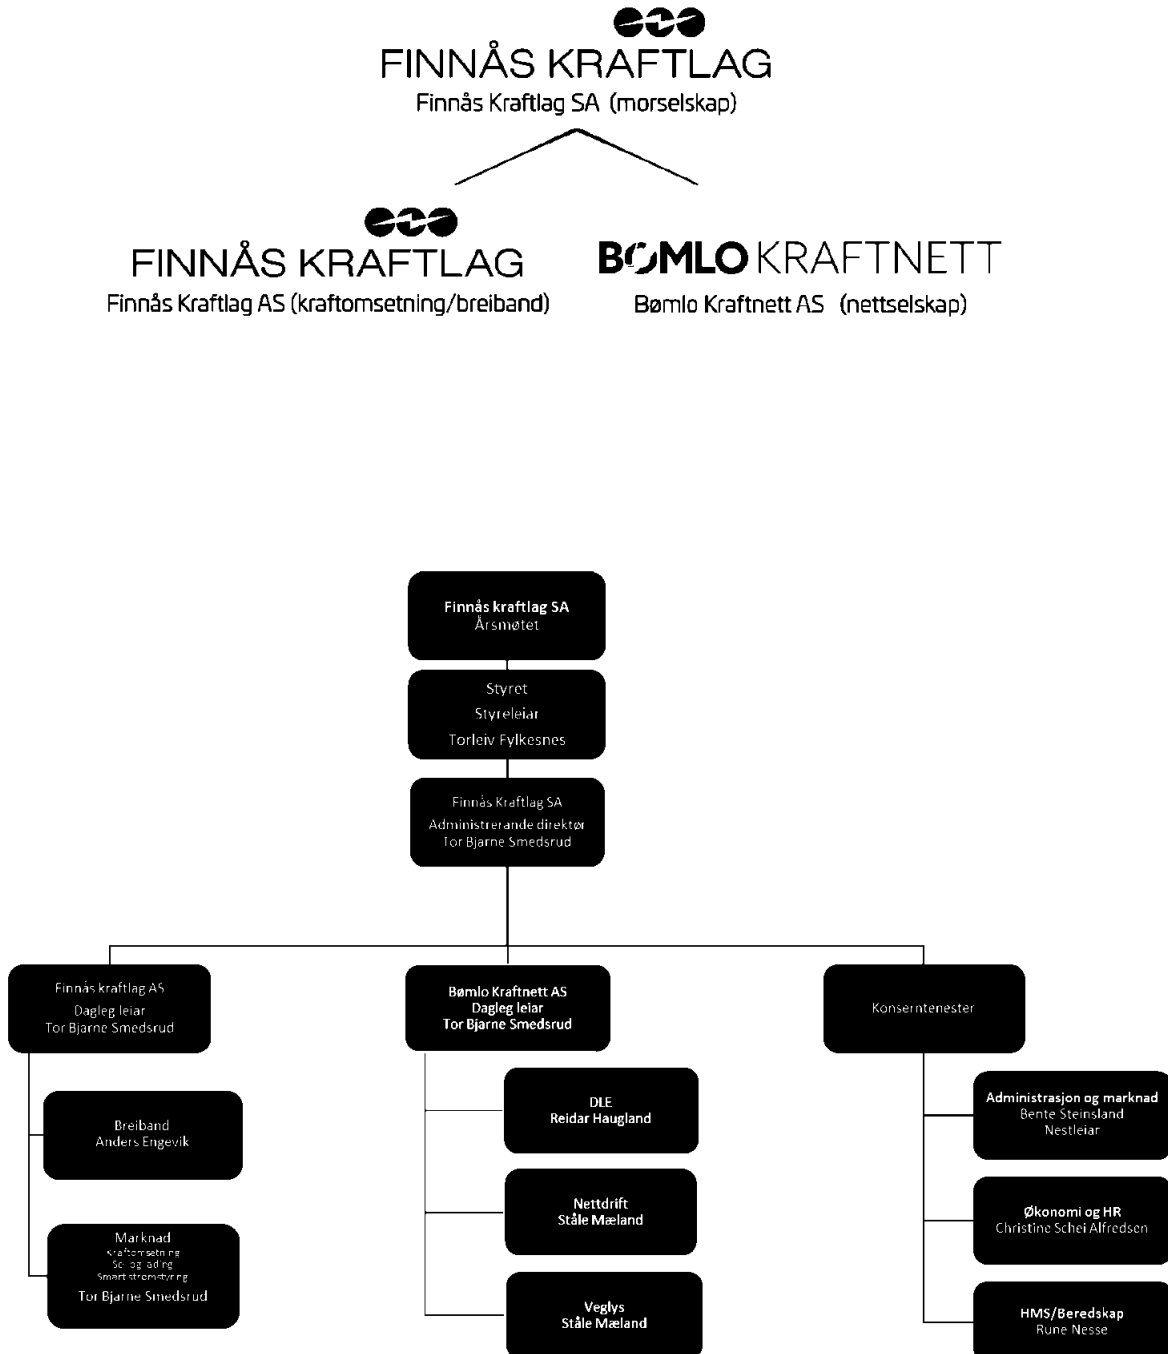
FINNÅS KRAFTLAG
Finnås Kraftlag SA (morselskap)

FINNÅS KRAFTLAG
Finnås Kraftlag AS (kraftomsetning/breiband)

BØMLO KRAFTNETT
Bømlo Kraftnett AS (nettselskap)

Finnås kraftlag SA
Årsmøtet

Styret
Styreleiar
Torleiv Fylkesnes

Finnås Kraftlag SA
Administrerande direktør
Tor Bjarne Smedsrud

Finnås kraftlag AS
Dagleg leiar
Tor Bjarne Smedsrud

Bømlo Kraftnett AS
Dagleg leiar
Tor Bjarne Smedsrud

Konserntenester

Breiband
Anders Engevik

Marknad
Kraftomsetning
Sol og lading
Smart straumstyring
Tor Bjarne Smedsrud

DLE
Reidar Haugland

Nettdrift
Ståle Mæland

Veglys
Ståle Mæland

Administrasjon og marknad
Bente Steinsland
Nestleiar

Økonomi og HR
Christine Schei Alfredsen

HMS/Beredskap
Rune Nesse